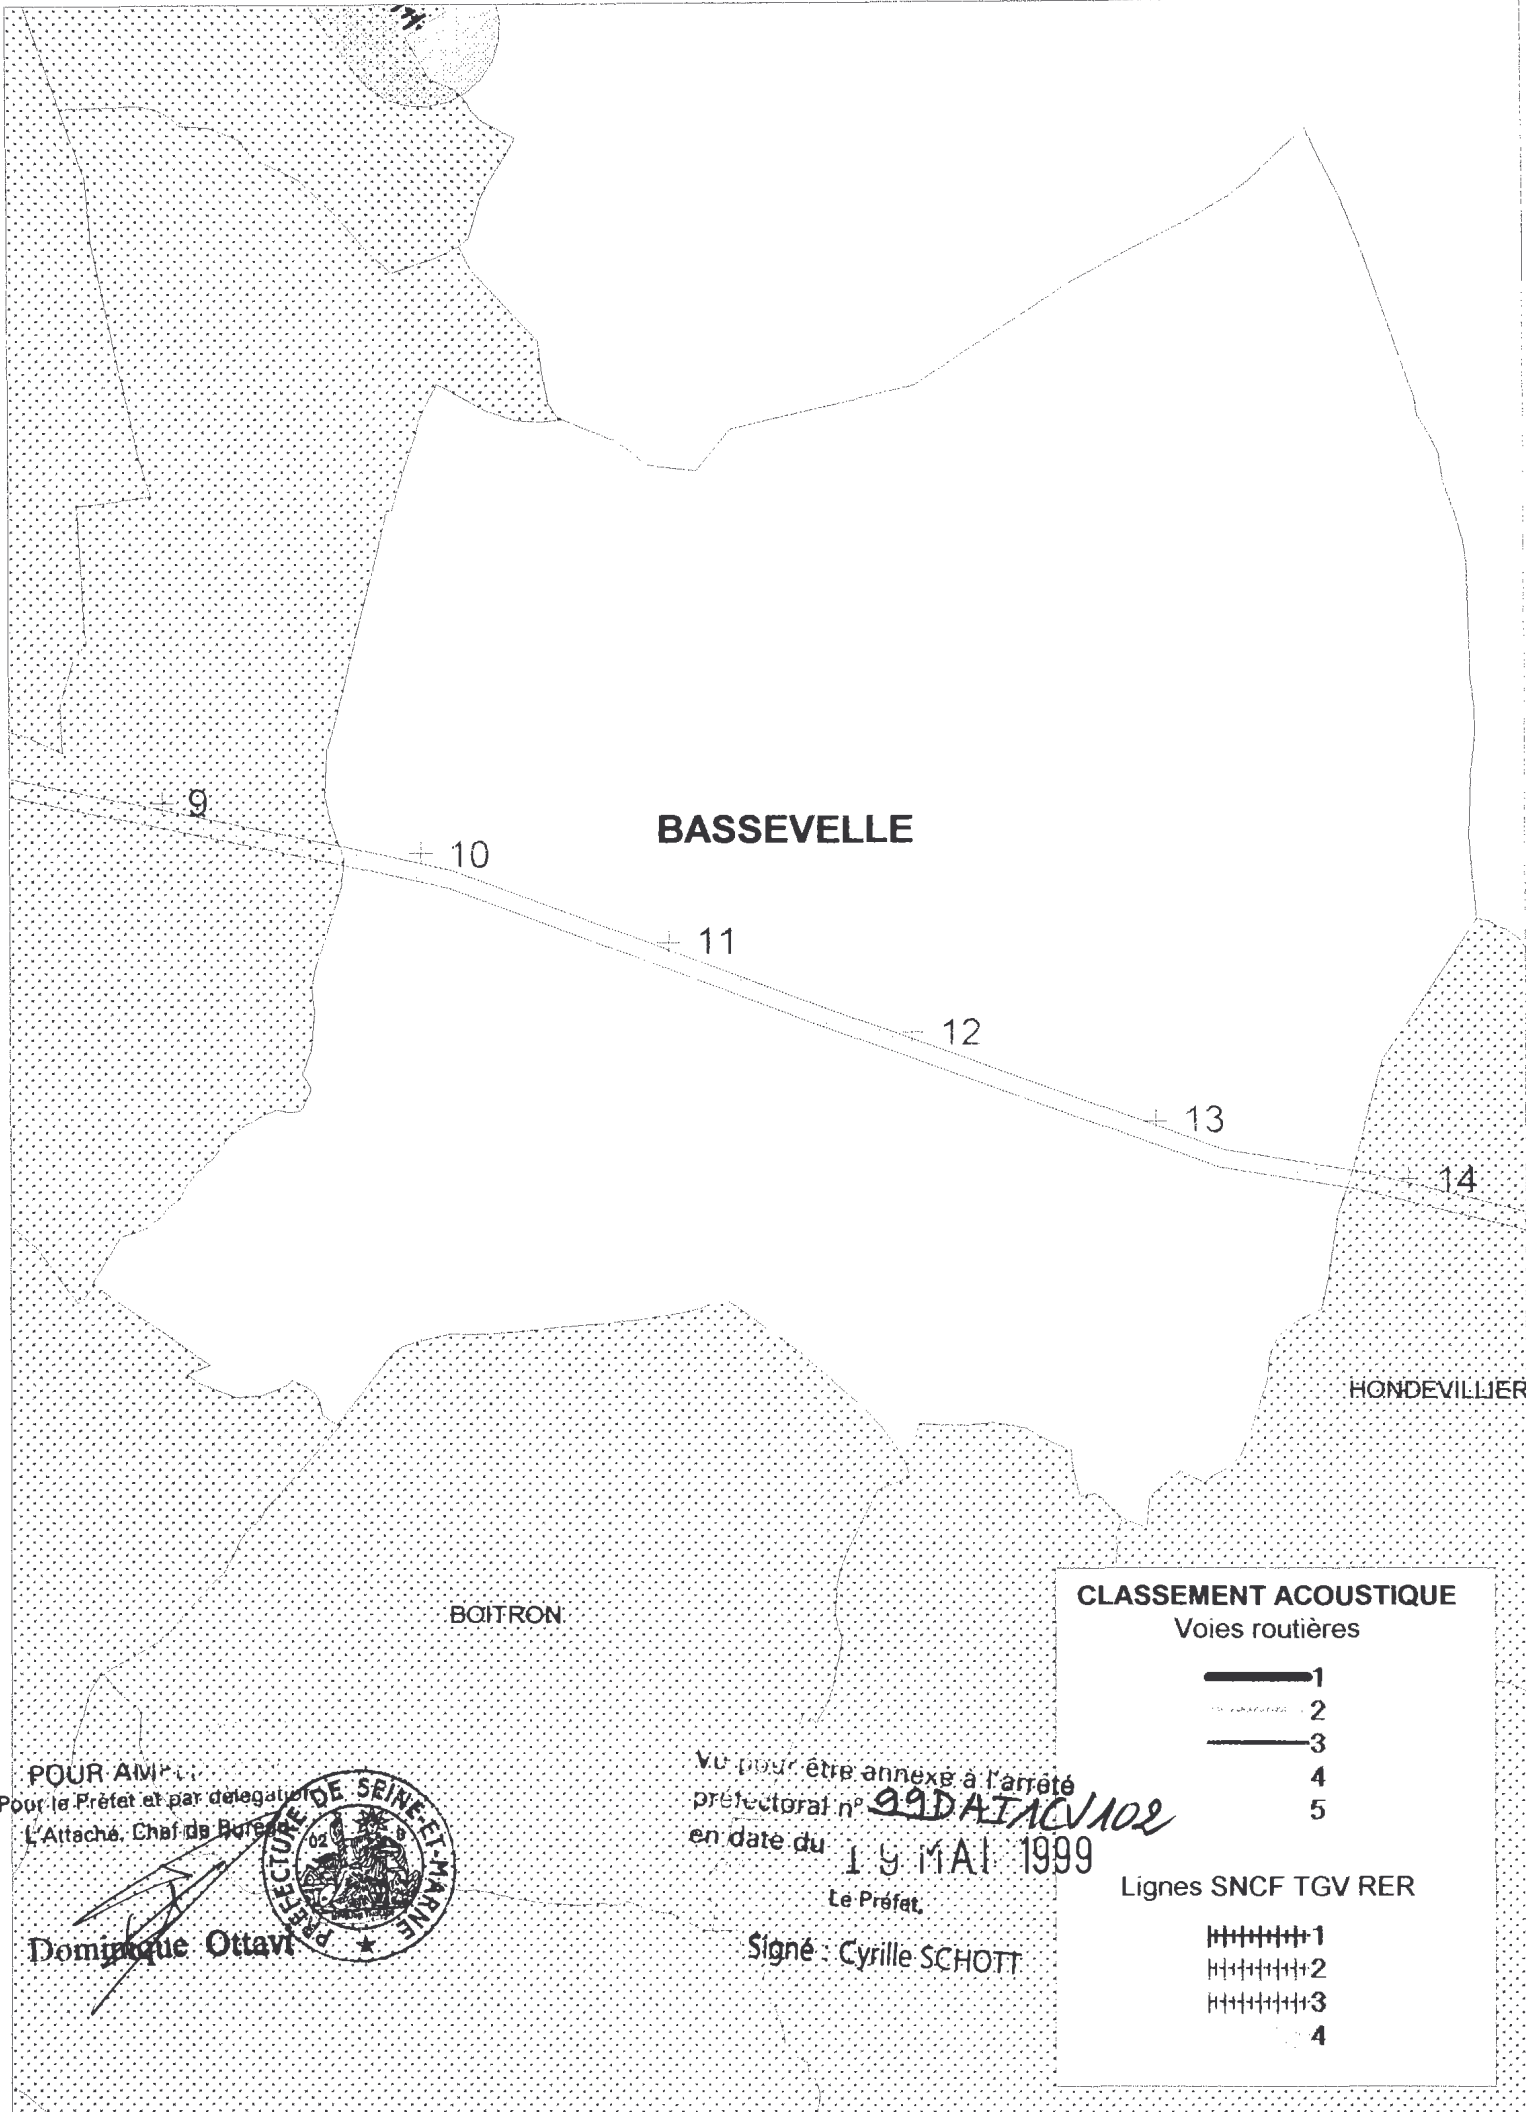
9

10

BASSEVELLE

11

12

13

14

HONDEVILLIER

BOITRON

CLASSEMENT ACOUSTIQUE
Voies routières
1
2
3
4
5

Lignes SNCF TGV RER
1
2
3
4

POUR AM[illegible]
Pour le Préfet et par délégation
L'Attaché, Chef de Bureau

Dominique Ottavi

PRÉFECTURE DE SEINE-ET-MARNE

Vu pour être annexé à l'arrêté préfectoral n° 99DAI1CV102
en date du 19 MAI 1999
Le Préfet,
Signé : Cyrille SCHOTT